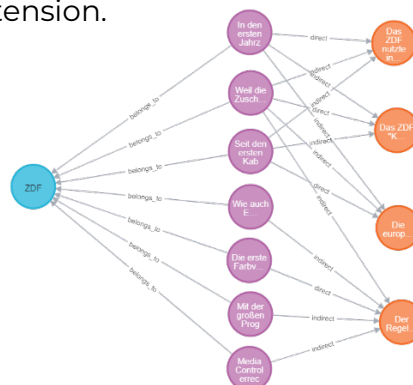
tension.

ZDF

belongs_to
belongs_to
belongs_to
belongs_to
belongs_to
belongs_to
belongs_to

In den ersten Jahrz
Weil die Zusch...
Seit den ersten Kab
Wie auch E...
Die erste Farbv...
Mit der großen Prog
Media Control errec

direct
indirect
indirect
indirect
indirect
direct
indirect
indirect
indirect
direct
indirect
indirect
direct
indirect
indirect

Das ZDF nutzte in...
Das ZDF "K
Die europ...
Der Regel...